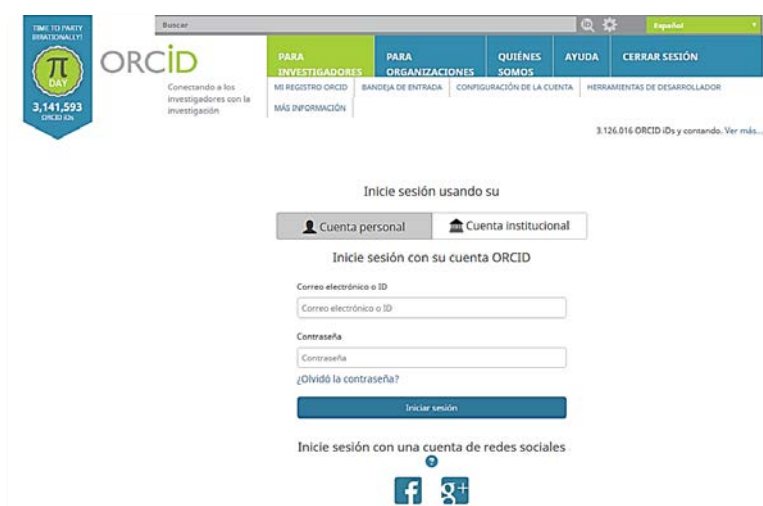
TIME TO PARTY IRRATIONALLY!

$\pi$

DAY

3,141,593 ORCID iDs

ORCID

Conectando a los investigadores con la investigación

Buscar

Español

PARA INVESTIGADORES

PARA ORGANIZACIONES

QUIÉNES SOMOS

AYUDA

CERRAR SESIÓN

MI REGISTRO ORCID | BANDEJA DE ENTRADA | CONFIGURACIÓN DE LA CUENTA | HERRAMIENTAS DE DESARROLLADOR | MÁS INFORMACIÓN

3.126.016 ORCID iDs y contando. Ver más...

Inicie sesión usando su

Cuenta personal

Cuenta institucional

Inicie sesión con su cuenta ORCID

Correo electrónico o ID

Correo electrónico o ID

Contraseña

Contraseña

¿Olvidó la contraseña?

Iniciar sesión

Inicie sesión con una cuenta de redes sociales

?

f g+